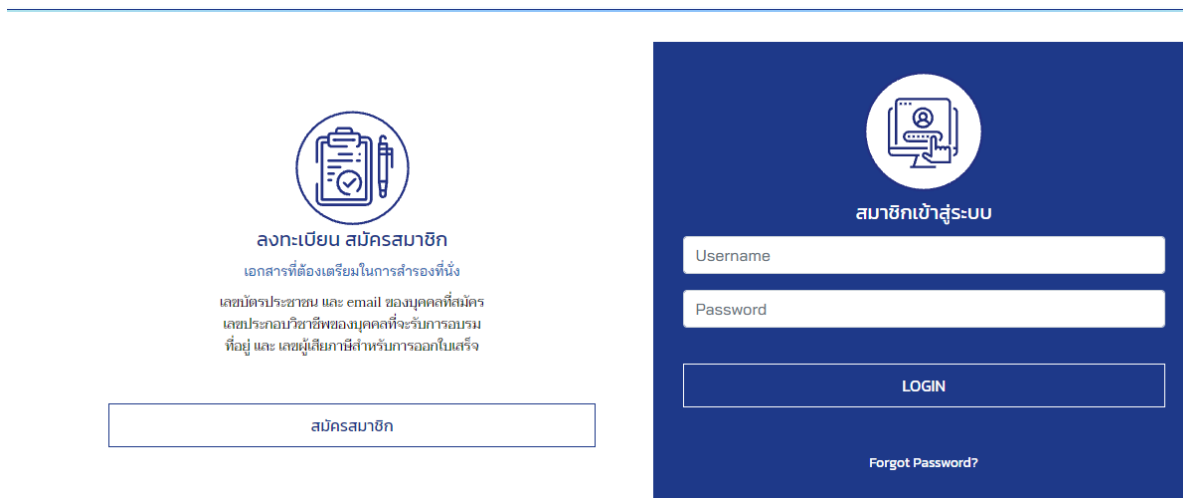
ลงทะเบียน สมัครสมาชิก

เอกสารที่ต้องเตรียมในการสำรองที่นั่ง

เลขบัตรประชาชน และ email ของบุคคลที่สมัคร
เลขประกอบวิชาชีพของบุคคลที่จะรับการอบรม
ที่อยู่ และ เลขผู้เสียภาษีสำหรับการออกใบเสร็จ

สมัครสมาชิก

สมาชิกเข้าสู่ระบบ

Username

Password

LOGIN

Forgot Password?